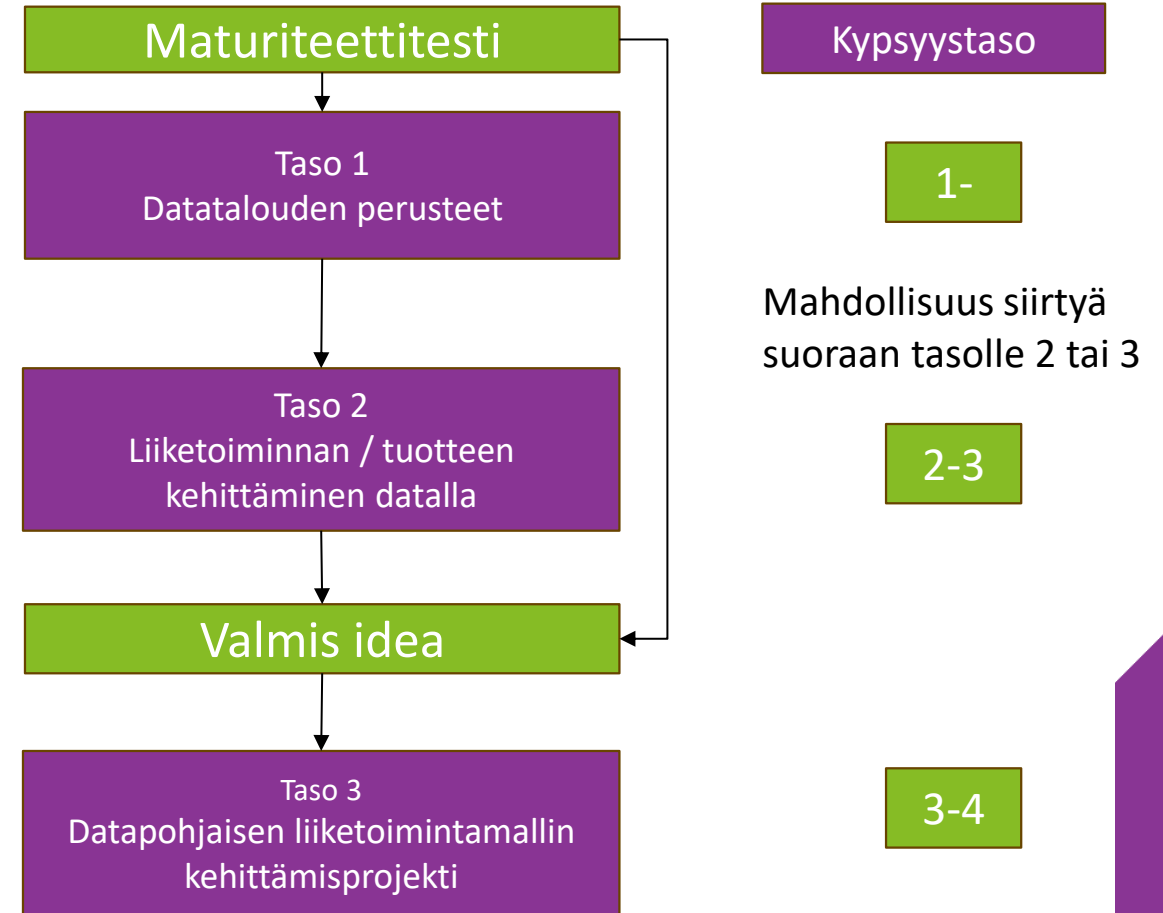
Maturiteettitesti

Kypsyystaso

Taso 1
Datatalouden perusteet

1-

Mahdollisuus siirtyä suoraan tasolle 2 tai 3

Taso 2
Liiketoiminnan / tuotteen kehittäminen datalla

2-3

Valmis idea

Taso 3
Datapohjaisen liiketoimintamallin kehittämisprojekti

3-4